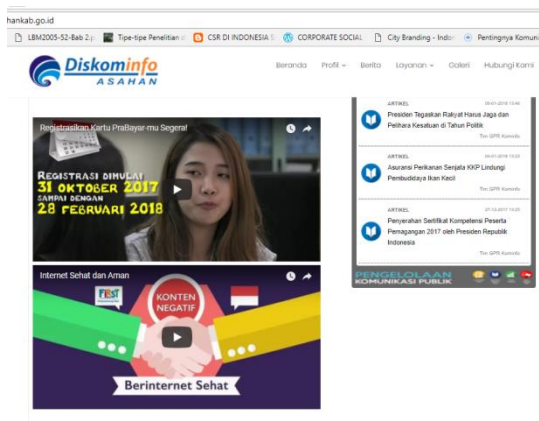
hankab.go.id

LBM2005-52-Bab 2.p | Tipe-tipe Penelitian | CSR DI INDONESIA | CORPORATE SOCIAL | City Branding - Indo | Pentingnya Komuni

Diskominfo ASAHAN

Beranda Profil Berita Layanan Galeri Hubungi Kami

Registrasikan Kartu PraBayar-mu Segera!

REGISTRASI DIMULAI 31 OKTOBER 2017 SAMPAI DENGAN 28 FEBRUARI 2018

Internet Sehat dan Aman

FIRST

KONTEN NEGATIF

Berinternet Sehat

ARTIKEL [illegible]
Presiden Tegaskan Rakyat Harus Jaga dan Pelihara Kesatuan di Tahun Politik
Tim GPR Kominfo

ARTIKEL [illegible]
Asuransi Perikanan Senjata KKP Lindungi Pembudidaya Ikan Kecil
Tim GPR Kominfo

ARTIKEL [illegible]
Penyerahan Sertifikat Kompetensi Peserta Pemagangan 2017 oleh Presiden Republik Indonesia
Tim GPR Kominfo

PENGELOLAAN KOMUNIKASI PUBLIK